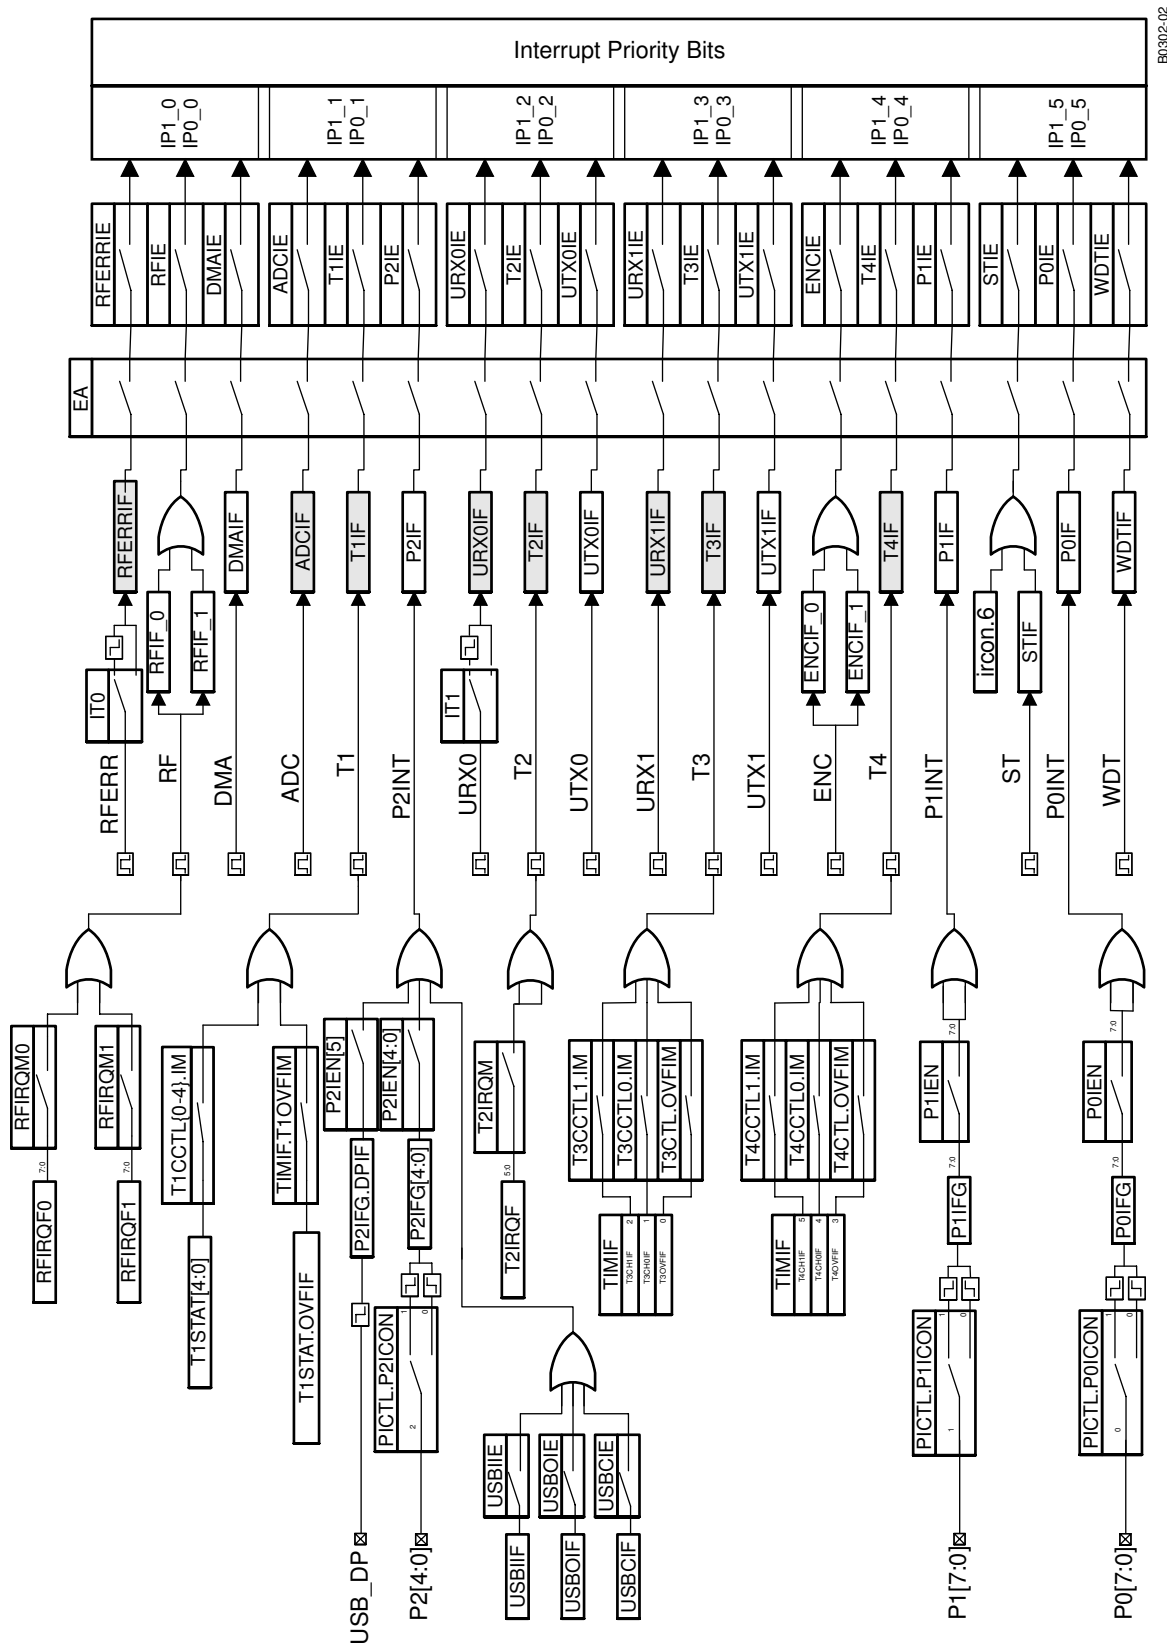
Interrupt Priority Bits

B0302-02

IP1_0
IP0_0

IP1_1
IP0_1

IP1_2
IP0_2

IP1_3
IP0_3

IP1_4
IP0_4

IP1_5
IP0_5

RFERRIE
RFIE
DMAIE
ADCIE
T1IE
P2IE
URX0IE
T2IE
UTX0IE
URX1IE
T3IE
UTX1IE
ENCIE
T4IE
P1IE
STIE
P0IE
WDTIE

EA

RFERRIF
DMAIF
ADCIF
T1IF
P2IF
URX0IF
T2IF
UTX0IF
URX1IF
T3IF
UTX1IF
T4IF
P1IF
P0IF
WDTIF

RFIF_0
RFIF_1
IT0
IT1
ENCIF_0
ENCIF_1
ircon.6
STIF

RFERR
RF
DMA
ADC
T1
P2INT
URX0
T2
UTX0
URX1
T3
UTX1
ENC
T4
P1INT
ST
P0INT
WDT

RFIRQM0
RFIRQM1
7:0
7:0
RFIRQF0
RFIRQF1

T1CCTL{0-4}.IM
T1STAT[4:0]
TIMIF.T1OVFIM
T1STAT.OVFIF

P2IEN[5]
P2IEN[4:0]
P2IFG.DPIF
P2IFG[4:0]
PICTL.P2ICON
1
0
2
USB_DP
P2[4:0]

T2IRQM
5:0
T2IRQF

USBIIE
USBOIE
USBCIE
USBIIF
USBOIF
USBCIF

T3CCTL1.IM
T3CCTL0.IM
T3CTL.OVFIM
TIMIF
T3CH1IF
T3CH0IF
T3OVFIF
2
1
0

T4CCTL1.IM
T4CCTL0.IM
T4CTL.OVFIM
TIMIF
T4CH1IF
T4CH0IF
T4OVFIF
5
4
3

7:0
P1IEN
7:0
P1IFG
PICTL.P1ICON
1
0
1
P1[7:0]

7:0
P0IEN
7:0
P0IFG
PICTL.P0ICON
1
0
0
P0[7:0]